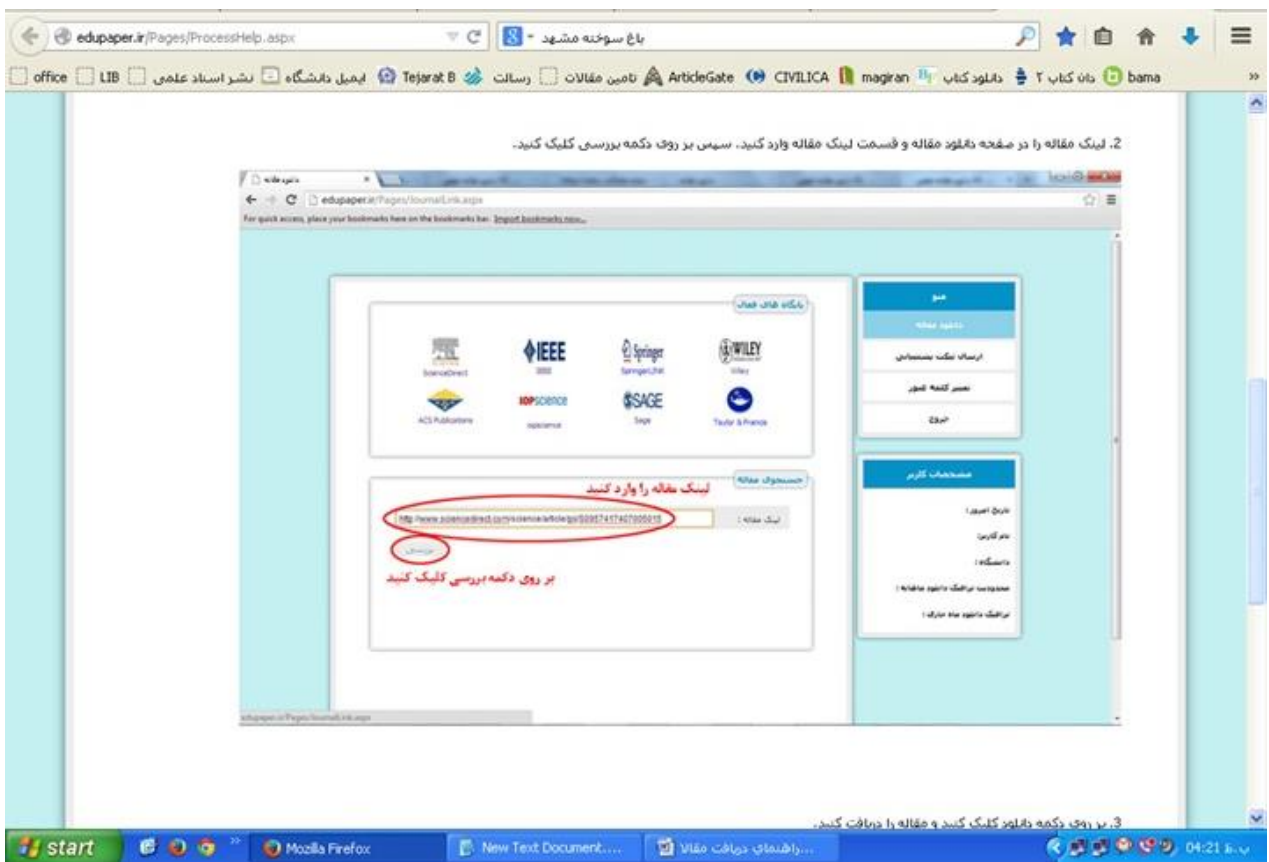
edupaper.ir/Pages/ProcessHelp.aspx

باغ سوخته مشهد

office  LIB  نشر اسناد علمی  ایمیل دانشگاه  Tejarat B  رسالت  تامین مقالات  ArticleGate  CIVILICA  magiran  دانلود کتاب  دان کتاب ۲  bama

2. لینک مقاله را در صفحه دانلود مقاله و قسمت لینک مقاله وارد کنید. سپس بر روی دکمه بررسی کلیک کنید.

دانلود مقاله

edupaper.ir/Pages/JournalLink.aspx

For quick access, place your bookmarks here on the bookmarks bar. Import bookmarks now...

پایگاه های فعال

ScienceDirect

IEEE

Springer SpringerLink

WILEY Wiley

ACS Publications

IOPscience iopscience

SAGE Sage

Taylor & Francis

منو

دانلود مقاله

ارسال تیکت پشتیبانی

تغییر کلمه عبور

خروج

جستجوی مقاله

لینک مقاله را وارد کنید

لینک مقاله :

http://www.sciencedirect.com/science/article/pii/S0957417407005015

بررسی

بر روی دکمه بررسی کلیک کنید

مشخصات کاربر

تاریخ امروز :

نام کاربر :

دانشگاه :

محدودیت ترافیک دانلود ماهانه :

ترافیک دانلود ماه جاری :

edupaper.ir/Pages/JournalLink.aspx

3. بر روی دکمه دانلود کلیک کنید و مقاله را دریافت کنید.

start  Mozilla Firefox  New Text Document....  راهنمای دریافت مقالا...  04:21 ب.ظ